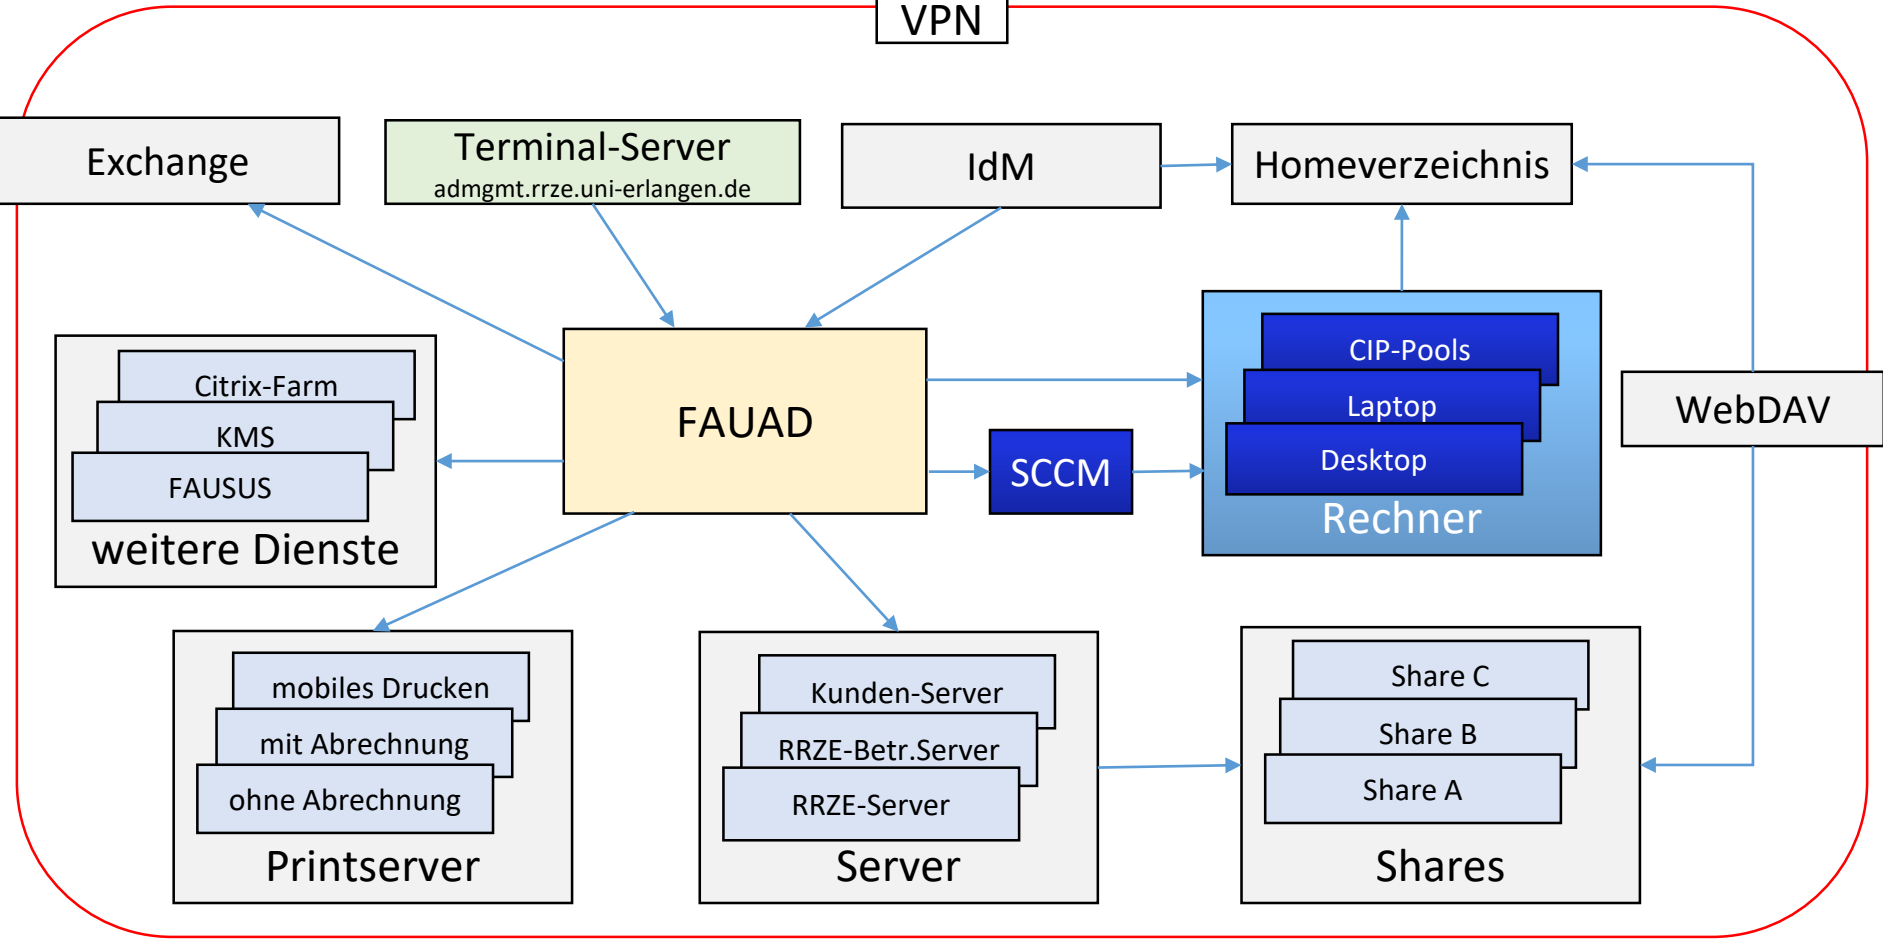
VPN

Exchange

Terminal-Server
admgmt.rrze.uni-erlangen.de

IdM

Homeverzeichnis

Citrix-Farm
KMS
FAUSUS
weitere Dienste

FAUAD

SCCM

CIP-Pools
Laptop
Desktop
Rechner

WebDAV

mobiles Drucken
mit Abrechnung
ohne Abrechnung
Printserver

Kunden-Server
RRZE-Betr.Server
RRZE-Server
Server

Share C
Share B
Share A
Shares